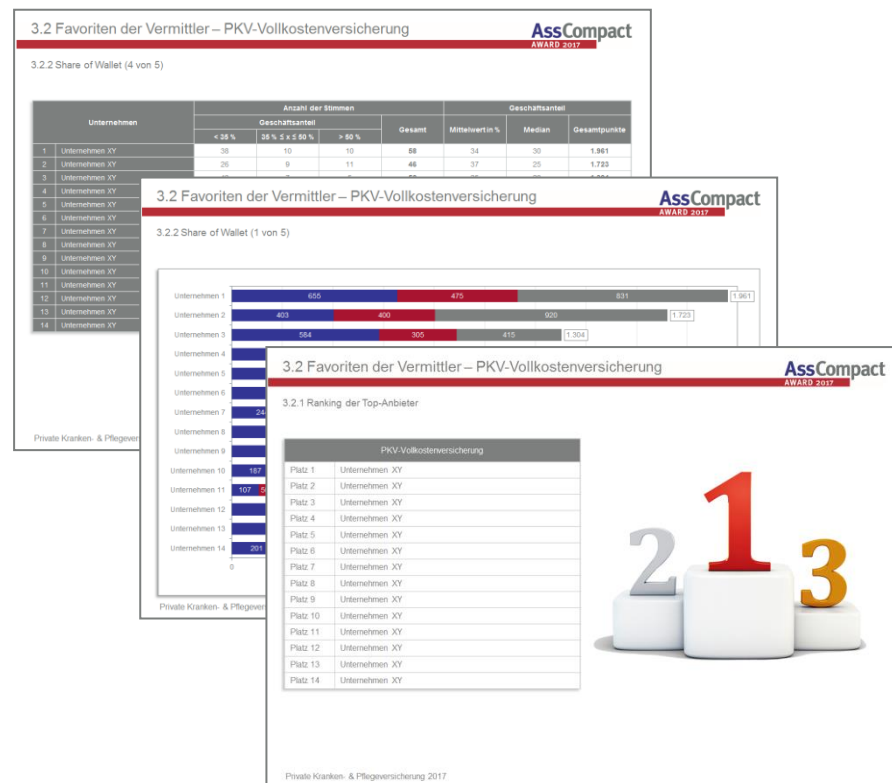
3.2 Favoriten der Vermittler – PKV-Vollkostenversicherung

AssCompact AWARD 2017

3.2.2 Share of Wallet (4 von 5)

| | Unternehmen | Anzahl der Stimmen: Geschäftsanteil < 35 % | 35 % ≤ x ≤ 50 % | > 50 % | Gesamt | Geschäftsanteil: Mittelwert in % | Median | Gesamtpunkte |
|---|---|---|---|---|---|---|---|---|
| 1 | Unternehmen XY | 38 | 10 | 10 | 58 | 34 | 30 | 1.961 |
| 2 | Unternehmen XY | 26 | 9 | 11 | 46 | 37 | 25 | 1.723 |
| 3 | Unternehmen XY | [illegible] | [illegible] | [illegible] | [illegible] | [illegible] | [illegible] | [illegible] |
| 4 | Unternehmen XY | | | | | | | |
| 5 | Unternehmen XY | | | | | | | |
| 6 | Unternehmen XY | | | | | | | |
| 7 | Unternehmen XY | | | | | | | |
| 8 | Unternehmen XY | | | | | | | |
| 9 | Unternehmen XY | | | | | | | |
| 10 | Unternehmen XY | | | | | | | |
| 11 | Unternehmen XY | | | | | | | |
| 12 | Unternehmen XY | | | | | | | |
| 13 | Unternehmen XY | | | | | | | |
| 14 | Unternehmen XY | | | | | | | |

Private Kranken- & Pflegever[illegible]

3.2 Favoriten der Vermittler – PKV-Vollkostenversicherung

AssCompact AWARD 2017

3.2.2 Share of Wallet (1 von 5)

Unternehmen 1 655 475 831 1.961
Unternehmen 2 403 400 920 1.723
Unternehmen 3 584 305 415 1.304
Unternehmen 4
Unternehmen 5
Unternehmen 6
Unternehmen 7 24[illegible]
Unternehmen 8
Unternehmen 9
Unternehmen 10 167
Unternehmen 11 107 5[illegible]
Unternehmen 12
Unternehmen 13
Unternehmen 14 201
0

Private Kranken- & Pflegever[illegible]

3.2 Favoriten der Vermittler – PKV-Vollkostenversicherung

AssCompact AWARD 2017

3.2.1 Ranking der Top-Anbieter

| PKV-Vollkostenversicherung | |
|---|---|
| Platz 1 | Unternehmen XY |
| Platz 2 | Unternehmen XY |
| Platz 3 | Unternehmen XY |
| Platz 4 | Unternehmen XY |
| Platz 5 | Unternehmen XY |
| Platz 6 | Unternehmen XY |
| Platz 7 | Unternehmen XY |
| Platz 8 | Unternehmen XY |
| Platz 9 | Unternehmen XY |
| Platz 10 | Unternehmen XY |
| Platz 11 | Unternehmen XY |
| Platz 12 | Unternehmen XY |
| Platz 13 | Unternehmen XY |
| Platz 14 | Unternehmen XY |

2 1 3

Private Kranken- & Pflegeversicherung 2017